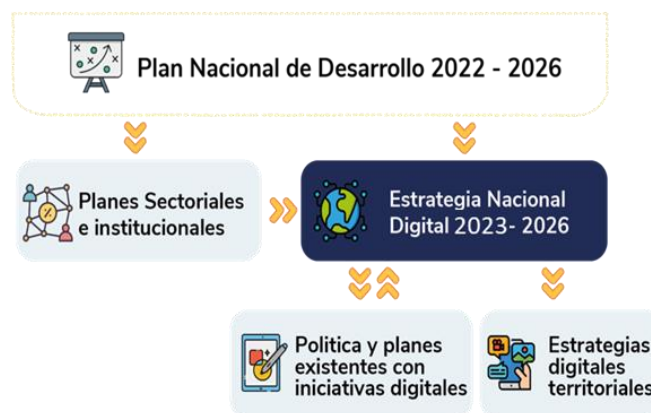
Plan Nacional de Desarrollo 2022 - 2026

Planes Sectoriales e institucionales

Estrategia Nacional Digital 2023- 2026

Politica y planes existentes con iniciativas digitales

Estrategias digitales territoriales